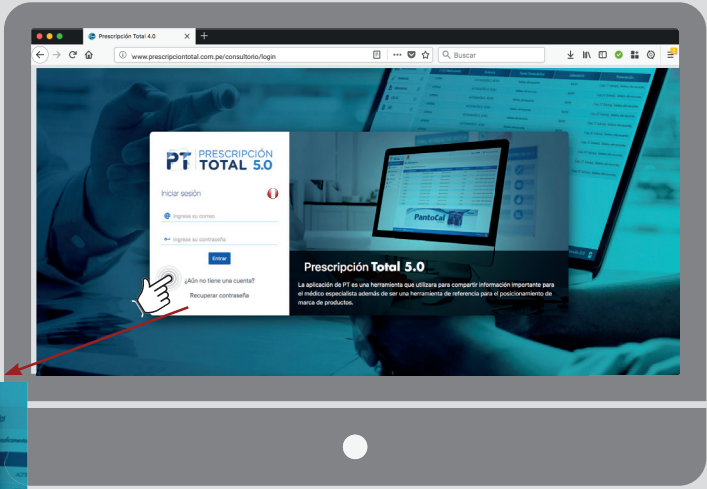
Prescripción Total 4.0

www.prescripciontotal.com.pe/consultorio/login

Buscar

PT PRESCRIPCIÓN TOTAL 5.0

Iniciar sesión

Ingrese su correo

Ingrese su contraseña

Entrar

¿Aún no tiene una cuenta?

Recuperar contraseña

PantoCal

Prescripción Total 5.0

La aplicación de PT es una herramienta que utilizara para compartir información importante para el médico especialista además de ser una herramienta de referencia para el posicionamiento de marca de productos.